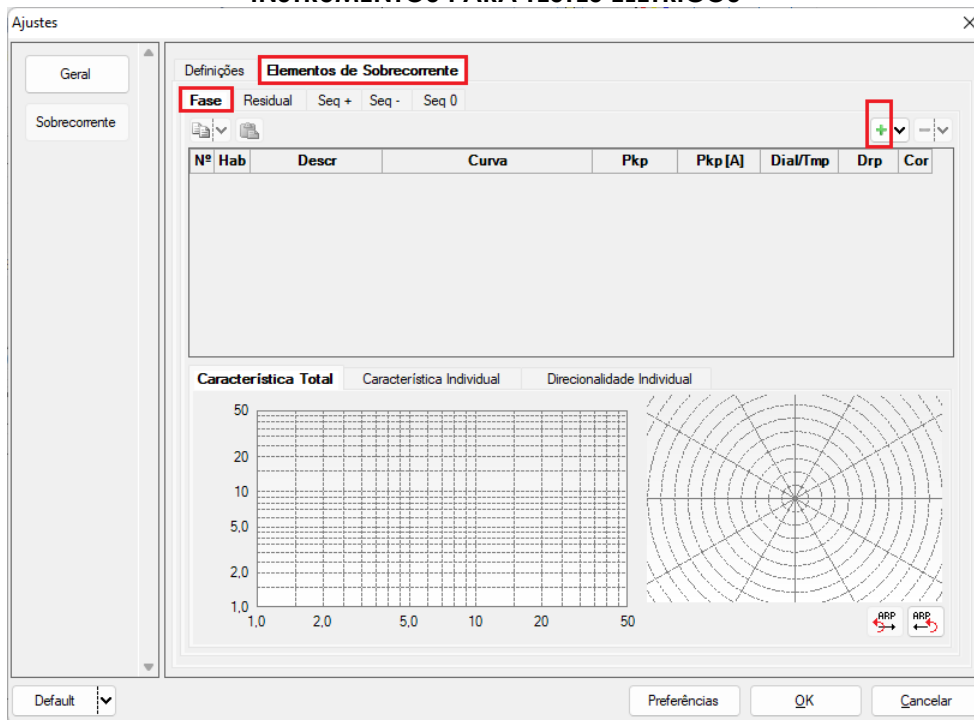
Ajustes

Geral

Sobrecorrente

Definições | Elementos de Sobrecorrente

Fase | Residual | Seq + | Seq - | Seq 0

| Nº | Hab | Descr | Curva | Pkp | Pkp [A] | Dial/Tmp | Drp | Cor |
|---|---|---|---|---|---|---|---|---|

Característica Total | Característica Individual | Direcionalidade Individual

50
20
10
5,0
2,0
1,0
1,0 2,0 5,0 10 20 50

ARP
ARP

Default

Preferências | OK | Cancelar